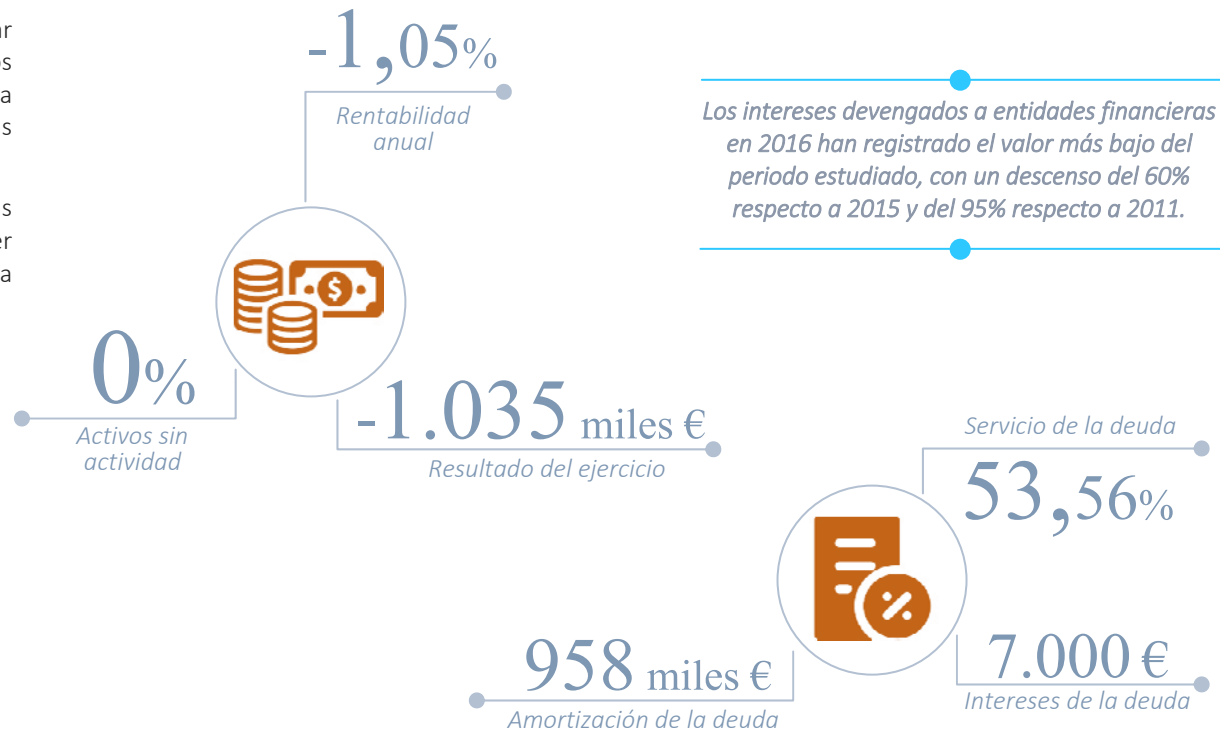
ar
s
a
s

s
er
a

-1,05%
Rentabilidad anual

Los intereses devengados a entidades financieras en 2016 han registrado el valor más bajo del periodo estudiado, con un descenso del 60% respecto a 2015 y del 95% respecto a 2011.

0%
Activos sin actividad

-1.035 miles €
Resultado del ejercicio

Servicio de la deuda
53,56%

958 miles €
Amortización de la deuda

7.000 €
Intereses de la deuda